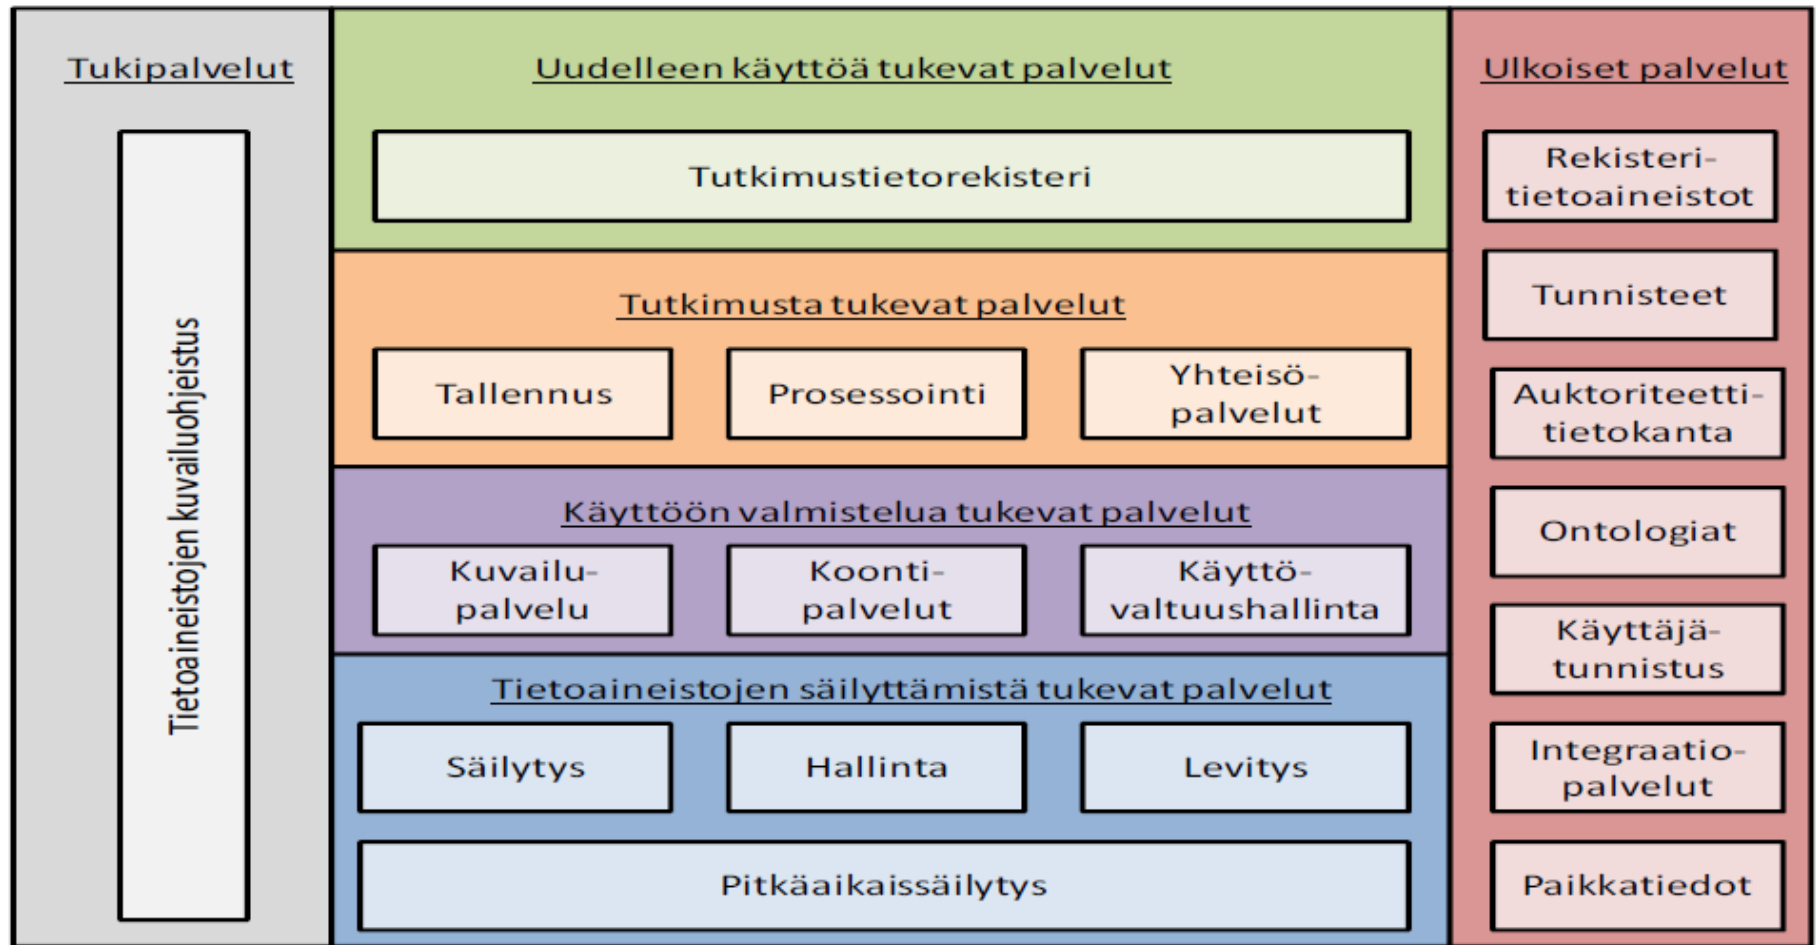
Tukipalvelut

Tietoaineistojen kuvailuohjeistus

Uudelleen käyttöä tukevat palvelut

Tutkimustietorekisteri

Tutkimusta tukevat palvelut

Tallennus

Prosessointi

Yhteisö-palvelut

Käyttöön valmistelua tukevat palvelut

Kuvailu-palvelu

Koonti-palvelut

Käyttö-valtuushallinta

Tietoaineistojen säilyttämistä tukevat palvelut

Säilytys

Hallinta

Levitys

Pitkäaikaissäilytys

Ulkoiset palvelut

Rekisteri-tietoaineistot

Tunnisteet

Auktoriteetti-tietokanta

Ontologiat

Käyttäjä-tunnistus

Integraatio-palvelut

Paikkatiedot